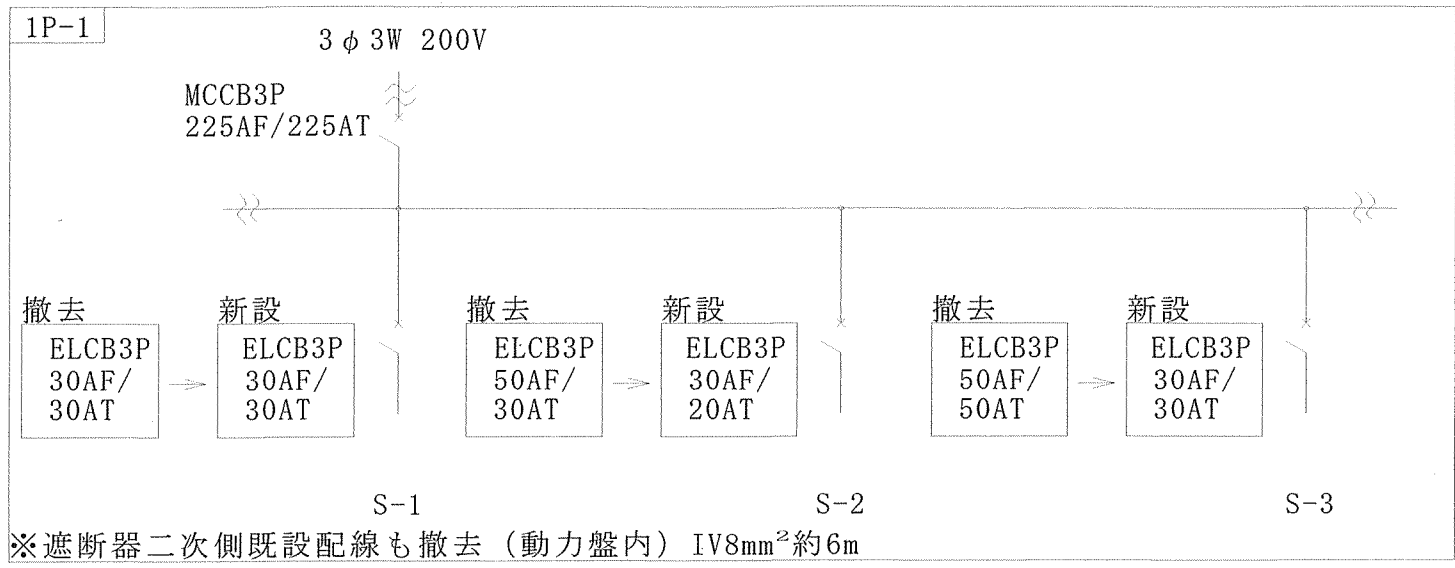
1P-1

3 $\phi$ 3W 200V

MCCB3P
225AF/225AT

撤去
ELCB3P
30AF/
30AT

新設
ELCB3P
30AF/
30AT

撤去
ELCB3P
50AF/
30AT

新設
ELCB3P
30AF/
20AT

撤去
ELCB3P
50AF/
50AT

新設
ELCB3P
30AF/
30AT

S-1

S-2

S-3

※遮断器二次側既設配線も撤去（動力盤内）IV8mm$^2$約6m